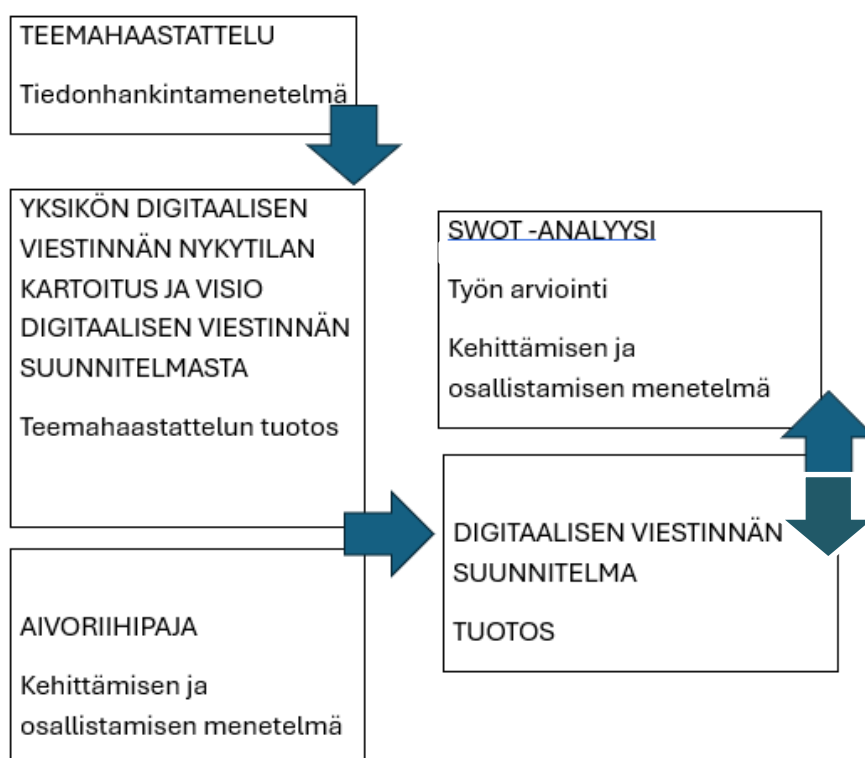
TEEMAHAASTATTELU

Tiedonhankintamenetelmä

YKSIKÖN DIGITAALISEN VIESTINNÄN NYKYTILAN KARTOITUS JA VISIO DIGITAALISEN VIESTINNÄN SUUNNITELMASTA

Teemahaastattelun tuotos

AIVORIIHIPAJA

Kehittämisen ja osallistamisen menetelmä

SWOT -ANALYYSI

Työn arviointi

Kehittämisen ja osallistamisen menetelmä

DIGITAALISEN VIESTINNÄN SUUNNITELMA

TUOTOS